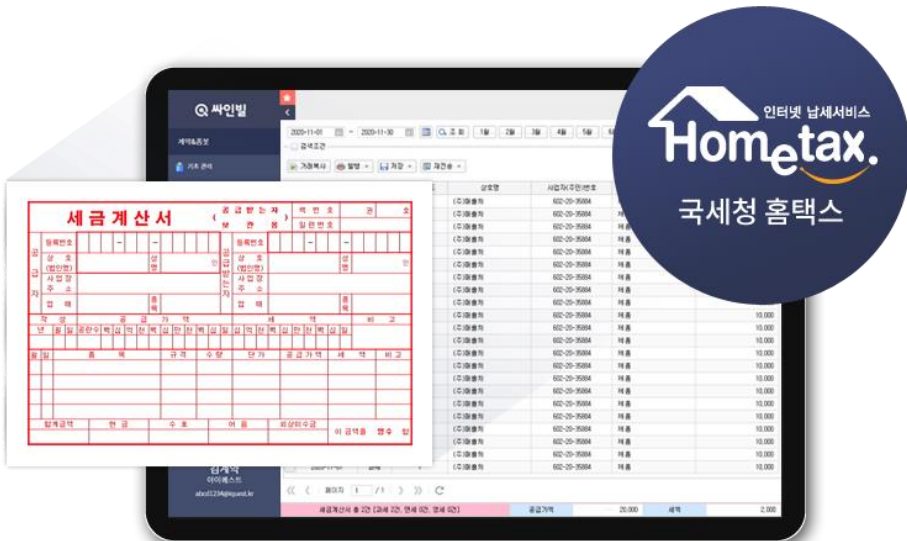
싸인빌

계약&종보

기초 관리

2020-11-01 ~ 2020-11-30 조회 1월 2월 3월 4월 5월

검색조건

거래복사 발행 저장 재전송

상호명 사업자(주민)번호

(주)회출처 602-20-35884 제품

인터넷 납세서비스
Hometax.
국세청 홈택스

세금계산서 (공급받는자 보관용)
책번호 권 호
일련번호
공급자
등록번호
상호 (법인명)
성명
사업장 주소
업태
종목
공급받는자
등록번호
상호 (법인명)
성명
사업장 주소
업태
종목
작성 공급가액 세액 비고
년 월 일 공란수 백 십 억 천 백 십 만 천 백 십 일 십 억 천 백 십 만 천 백 십 일
월 일 품목 규격 수량 단가 공급가액 세액 비고
합계금액 현금 수표 어음 외상미수금 이 금액을 영수 함

10,000
10,000
10,000
10,000
10,000
10,000
10,000
10,000
10,000
10,000
10,000
10,000
10,000

김재덕
아이퀘스트
abcd1234@iquest.kr

페이지 1 / 1

세금계산서 총 2건 (과세 2건, 면세 0건, 영세 0건) 공급가액 20,000 세액 2,000